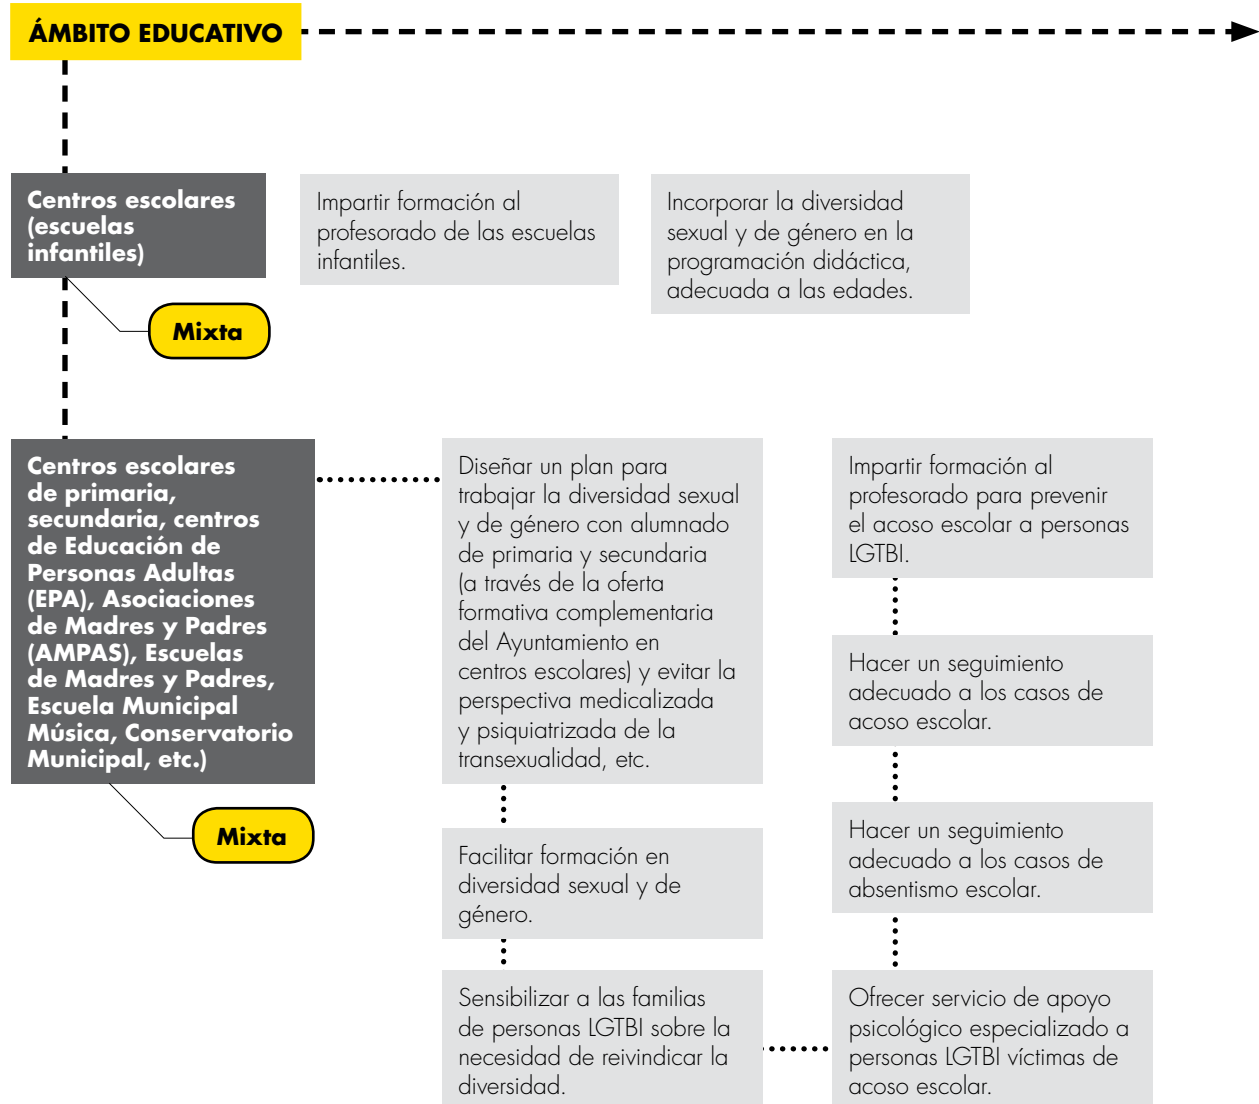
ÁMBITO EDUCATIVO

Centros escolares (escuelas infantiles)

Mixta

Impartir formación al profesorado de las escuelas infantiles.

Incorporar la diversidad sexual y de género en la programación didáctica, adecuada a las edades.

Centros escolares de primaria, secundaria, centros de Educación de Personas Adultas (EPA), Asociaciones de Madres y Padres (AMPAS), Escuelas de Madres y Padres, Escuela Municipal Música, Conservatorio Municipal, etc.)

Mixta

Diseñar un plan para trabajar la diversidad sexual y de género con alumnado de primaria y secundaria (a través de la oferta formativa complementaria del Ayuntamiento en centros escolares) y evitar la perspectiva medicalizada y psiquiatrizada de la transexualidad, etc.

Facilitar formación en diversidad sexual y de género.

Sensibilizar a las familias de personas LGTBI sobre la necesidad de reivindicar la diversidad.

Impartir formación al profesorado para prevenir el acoso escolar a personas LGTBI.

Hacer un seguimiento adecuado a los casos de acoso escolar.

Hacer un seguimiento adecuado a los casos de absentismo escolar.

Ofrecer servicio de apoyo psicológico especializado a personas LGTBI víctimas de acoso escolar.